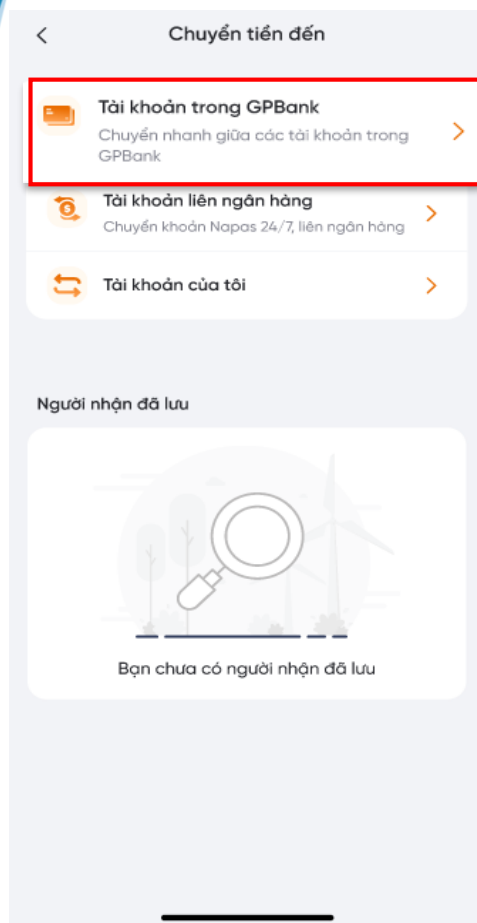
Chuyển tiền đến

Tài khoản trong GPBank
Chuyển nhanh giữa các tài khoản trong GPBank

Tài khoản liên ngân hàng
Chuyển khoản Napas 24/7, liên ngân hàng

Tài khoản của tôi

Người nhận đã lưu

Bạn chưa có người nhận đã lưu